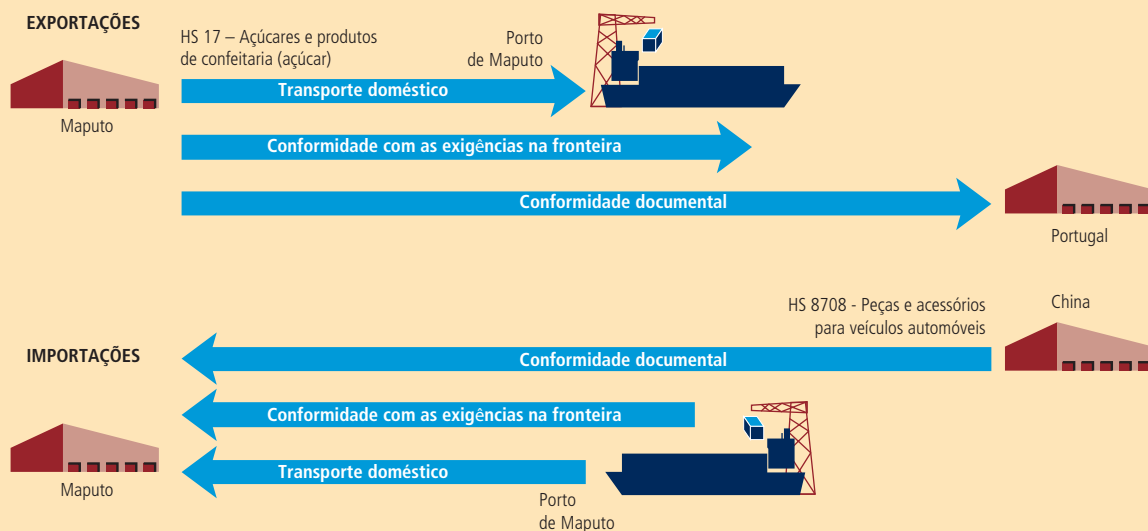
EXPORTAÇÕES

HS 17 – Açúcares e produtos de confeitaria (açúcar)

Porto de Maputo

Transporte doméstico

Maputo

Conformidade com as exigências na fronteira

Conformidade documental

Portugal

HS 8708 - Peças e acessórios para veículos automóveis

China

IMPORTAÇÕES

Conformidade documental

Conformidade com as exigências na fronteira

Transporte doméstico

Maputo

Porto de Maputo